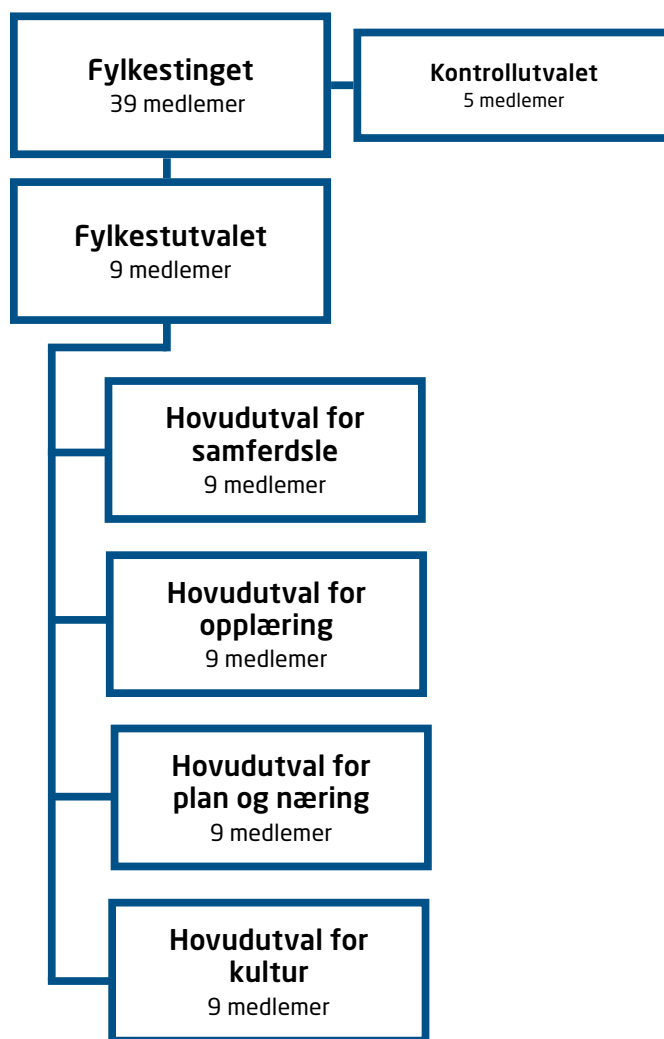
Fylkestinget
39 medlemer

Kontrollutvalet
5 medlemer

Fylkestutvalet
9 medlemer

Hovudutval for samferdsle
9 medlemer

Hovudutval for opplæring
9 medlemer

Hovudutval for plan og næring
9 medlemer

Hovudutval for kultur
9 medlemer